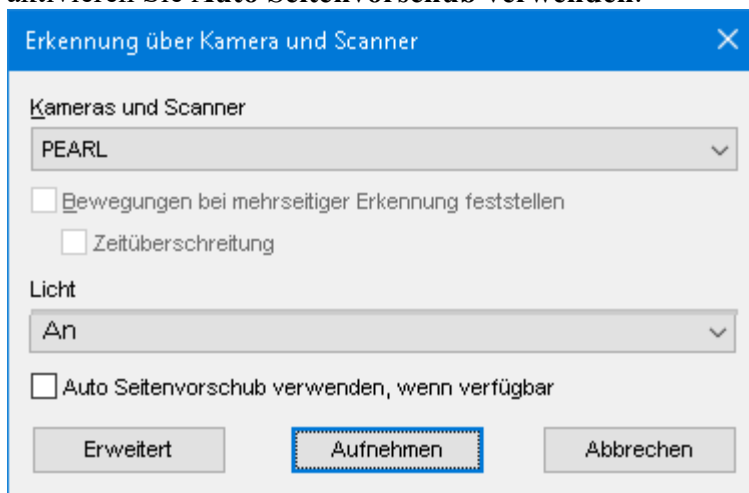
aktivieren Sie Auto Seitenvorschub verwenden.

Erkennung über Kamera und Scanner

Kameras und Scanner

PEARL

Bewegungen bei mehrseitiger Erkennung feststellen

Zeitüberschreitung

Licht

An

Auto Seitenvorschub verwenden, wenn verfügbar

Erweitert

Aufnehmen

Abbrechen